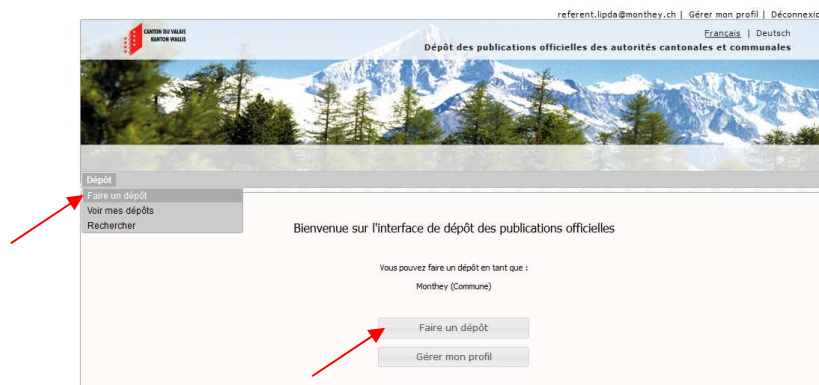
referent.lipda@monthey.ch | Gérer mon profil | Déconnexio

CANTON DU VALAIS
KANTON WALLIS

Français | Deutsch

Dépôt des publications officielles des autorités cantonales et communales

Dépôt

Faire un dépôt
Voir mes dépôts
Rechercher

Bienvenue sur l'interface de dépôt des publications officielles

Vous pouvez faire un dépôt en tant que :

Monthey (Commune)

Faire un dépôt

Gérer mon profil